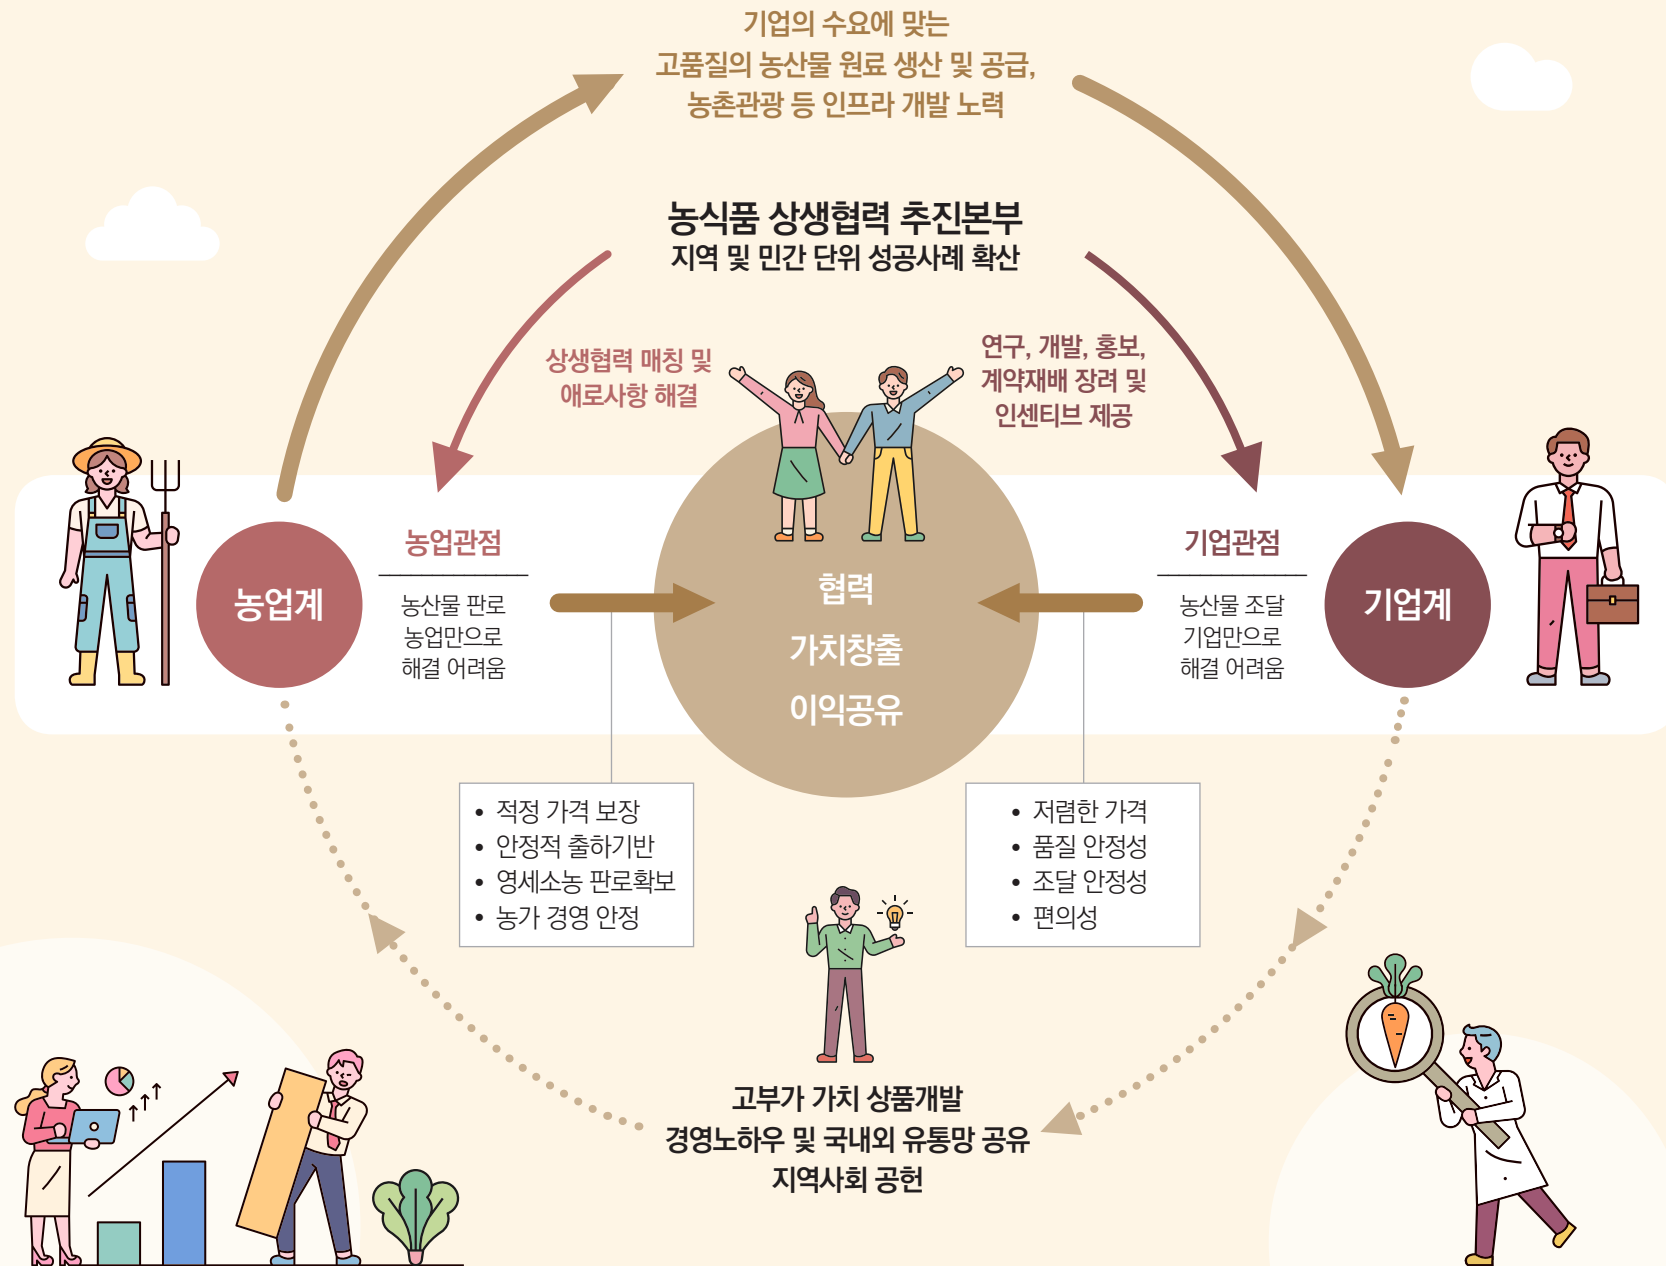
기업의 수요에 맞는
고품질의 농산물 원료 생산 및 공급,
농촌관광 등 인프라 개발 노력

농식품 상생협력 추진본부
지역 및 민간 단위 성공사례 확산

상생협력 매칭 및
애로사항 해결

연구, 개발, 홍보,
계약재배 장려 및
인센티브 제공

농업계

농업관점

농산물 판로
농업만으로
해결 어려움

협력
가치창출
이익공유

기업관점

농산물 조달
기업만으로
해결 어려움

기업계

• 적정 가격 보장
• 안정적 출하기반
• 영세소농 판로확보
• 농가 경영 안정

• 저렴한 가격
• 품질 안정성
• 조달 안정성
• 편의성

고부가 가치 상품개발
경영노하우 및 국내외 유통망 공유
지역사회 공헌